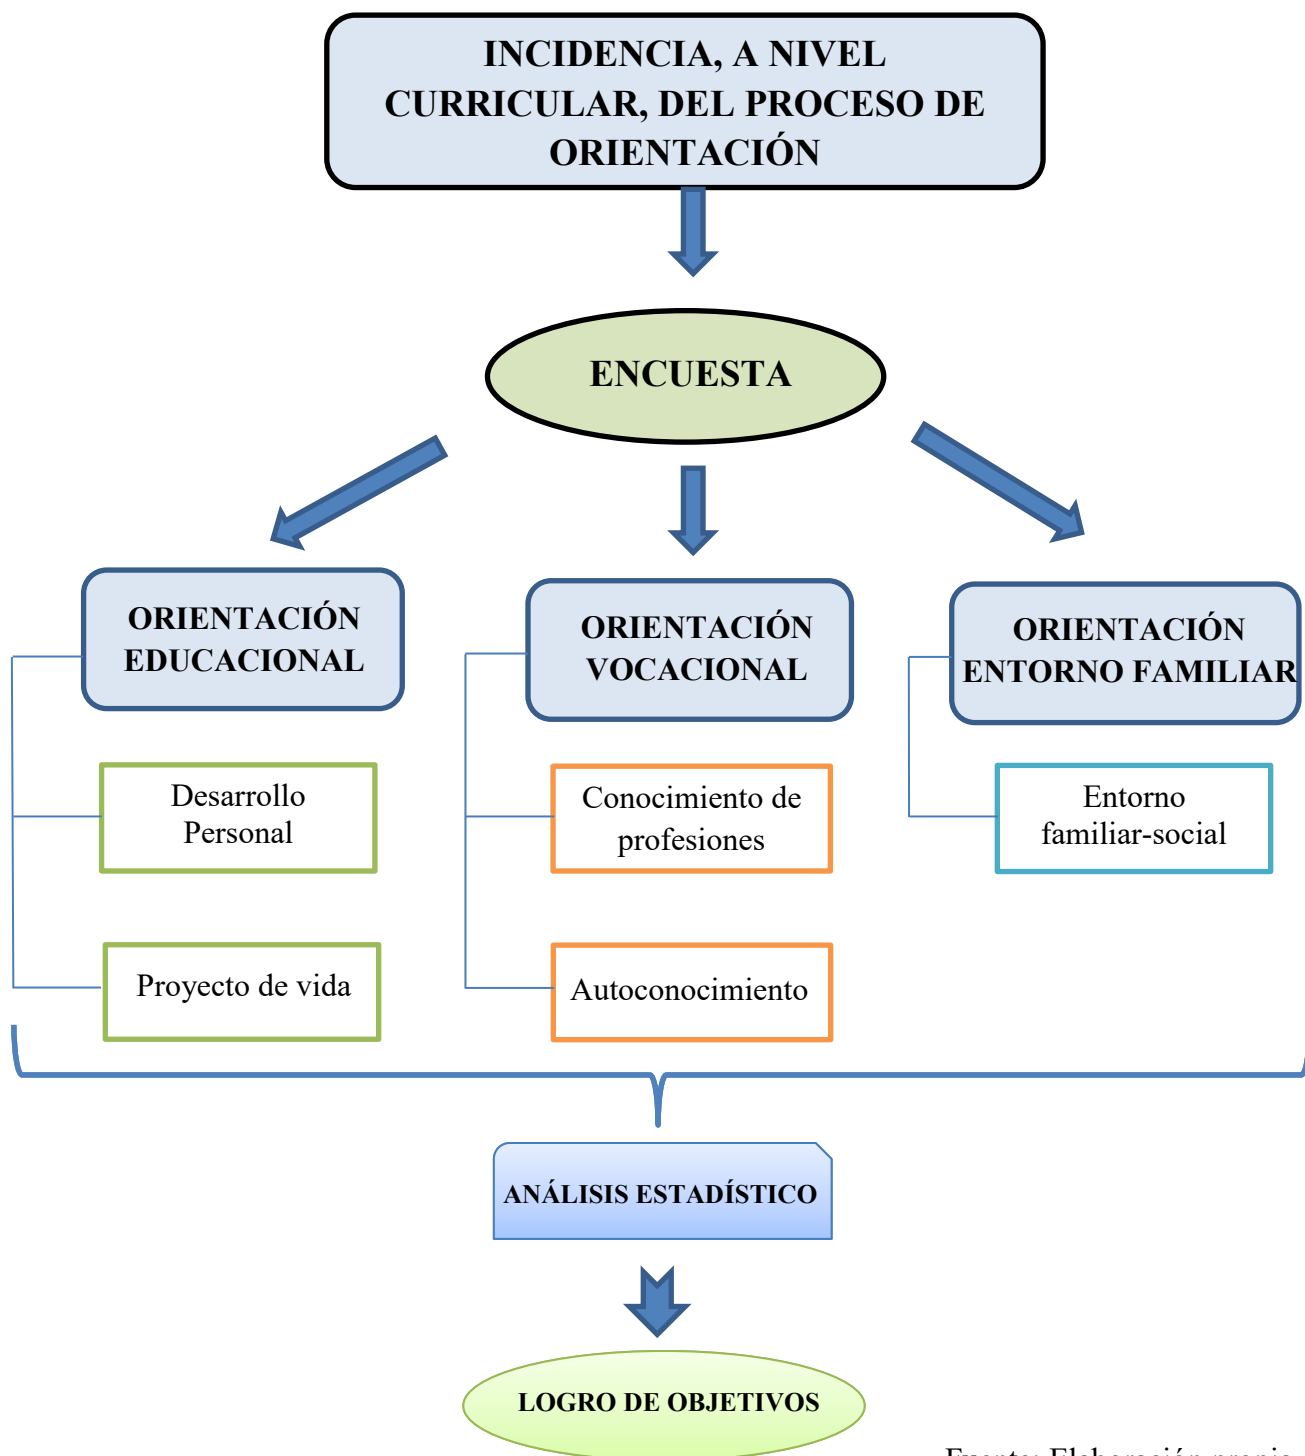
INCIDENCIA, A NIVEL CURRICULAR, DEL PROCESO DE ORIENTACIÓN

ENCUESTA

ORIENTACIÓN EDUCACIONAL

ORIENTACIÓN VOCACIONAL

ORIENTACIÓN ENTORNO FAMILIAR

Desarrollo Personal

Proyecto de vida

Conocimiento de profesiones

Autoconocimiento

Entorno familiar-social

ANÁLISIS ESTADÍSTICO

LOGRO DE OBJETIVOS

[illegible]